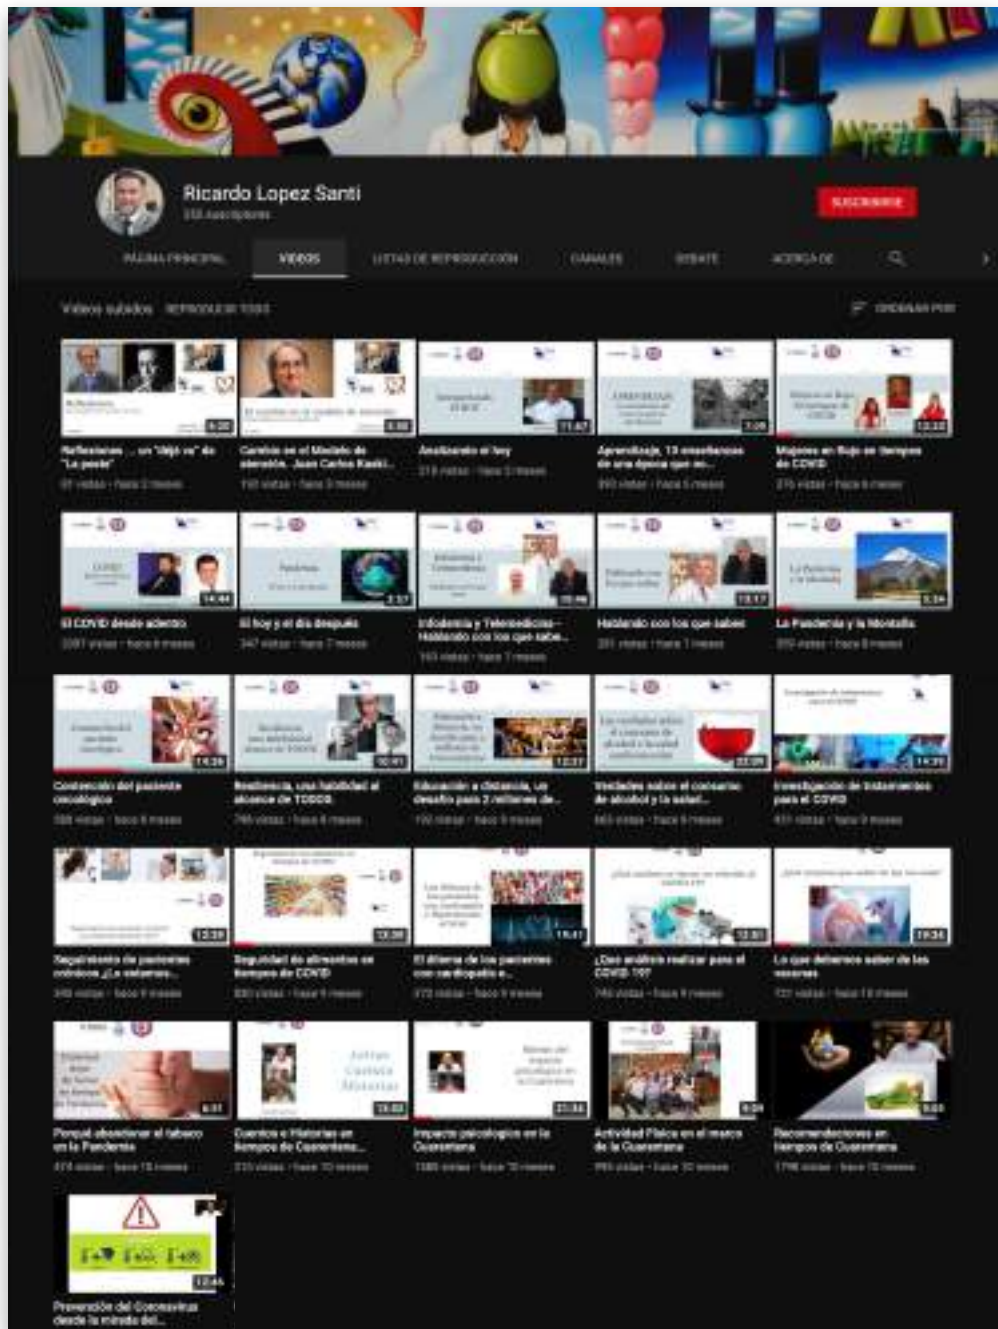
Ricardo Lopez Santi
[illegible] suscriptores

SUSCRIBIRSE

PÁGINA PRINCIPAL
VIDEOS
LISTAS DE REPRODUCCIÓN
CANALES
DEBATE
ACERCA DE

Videos subidos REPRODUCIR TODO
ORDENAR POR

Reflexiones ... un "déjà vu" de "La peste"
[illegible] vistas · hace 2 meses
4:20

Cambio en el Modelo de atención. Juan Carlos Kaski...
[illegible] vistas · hace 3 meses
4:08

Analizando el hoy
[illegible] vistas · hace 3 meses
11:47

Aprendizaje, 13 enseñanzas de una época que no...
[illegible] vistas · hace 5 meses
7:09

Mujeres en Rojo en tiempos de COVID
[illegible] vistas · hace 6 meses
12:23

El COVID desde adentro
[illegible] vistas · hace 6 meses
14:44

El hoy y el día después
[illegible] vistas · hace 7 meses
3:37

Infodemia y Telemedicina - Hablando con los que sabe...
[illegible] vistas · hace 7 meses
15:06

Hablando con los que saben
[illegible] vistas · hace 7 meses
13:17

La Pandemia y la Montaña
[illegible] vistas · hace 8 meses
3:36

Contención del paciente oncológico
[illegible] vistas · hace 8 meses
14:36

Resiliencia, una habilidad al alcance de TODOS
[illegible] vistas · hace 8 meses
10:41

Educación a distancia, un desafío para 2 millones de...
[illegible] vistas · hace 9 meses
12:27

Verdades sobre el consumo de alcohol y la salud...
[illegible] vistas · hace 9 meses
22:09

Investigación de tratamientos para el COVID
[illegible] vistas · hace 9 meses
14:39

Seguimiento de pacientes crónicos ¿La salamos...
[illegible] vistas · hace 9 meses
12:29

Seguridad de alimentos en tiempos de COVID
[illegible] vistas · hace 9 meses
13:39

El dilema de los pacientes con cardiopatía e...
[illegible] vistas · hace 9 meses
15:41

¿Qué análisis realizar para el COVID 19?
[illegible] vistas · hace 9 meses
12:51

Lo que debemos saber de las vacunas
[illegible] vistas · hace 10 meses
19:34

Porqué abandonar el tabaco en la Pandemia
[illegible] vistas · hace 10 meses
6:51

Cuentos e Historias en tiempos de Cuarentena...
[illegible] vistas · hace 10 meses
15:02

Impacto psicológico en la Cuarentena
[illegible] vistas · hace 10 meses
21:34

Actividad Física en el marco de la Cuarentena
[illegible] vistas · hace 10 meses
6:09

Recomendaciones en tiempos de Cuarentena
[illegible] vistas · hace 10 meses
5:03

Prevención del Coronavirus desde la mirada del...
12:46